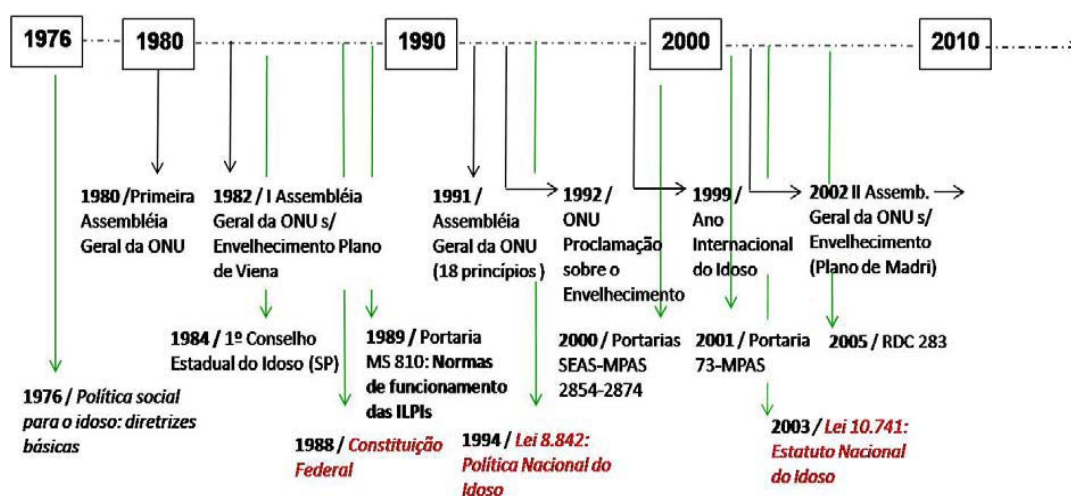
1976

1980

1990

2000

2010

1980 / Primeira Assembléia Geral da ONU

1982 / I Assembléia Geral da ONU s/ Envelhecimento Plano de Viena

1991 / Assembléia Geral da ONU (18 princípios )

1992 / ONU Proclamação sobre o Envelhecimento

1999 / Ano Internacional do Idoso

2002 II Assemb. Geral da ONU s/ Envelhecimento (Plano de Madri)

1984 / 1º Conselho Estadual do Idoso (SP)

1989 / Portaria MS 810: Normas de funcionamento das ILPIs

2000 / Portarias SEAS-MPAS 2854-2874

2001 / Portaria 73-MPAS

2005 / RDC 283

1976 / Política social para o idoso: diretrizes básicas

1988 / Constituição Federal

1994 / Lei 8.842: Política Nacional do Idoso

2003 / Lei 10.741: Estatuto Nacional do Idoso